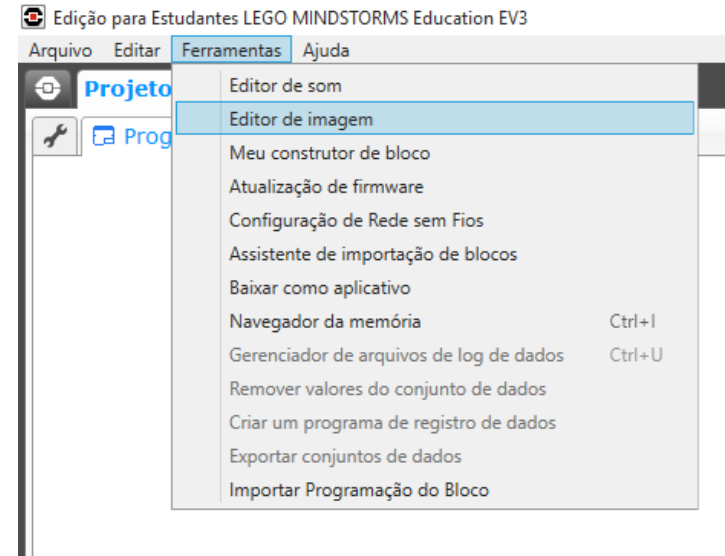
Edição para Estudantes LEGO MINDSTORMS Education EV3

Arquivo Editar Ferramentas Ajuda

Projeto

Prog

Editor de som
Editor de imagem
Meu construtor de bloco
Atualização de firmware
Configuração de Rede sem Fios
Assistente de importação de blocos
Baixar como aplicativo
Navegador da memória Ctrl+I
Gerenciador de arquivos de log de dados Ctrl+U
Remover valores do conjunto de dados
Criar um programa de registro de dados
Exportar conjuntos de dados
Importar Programação do Bloco